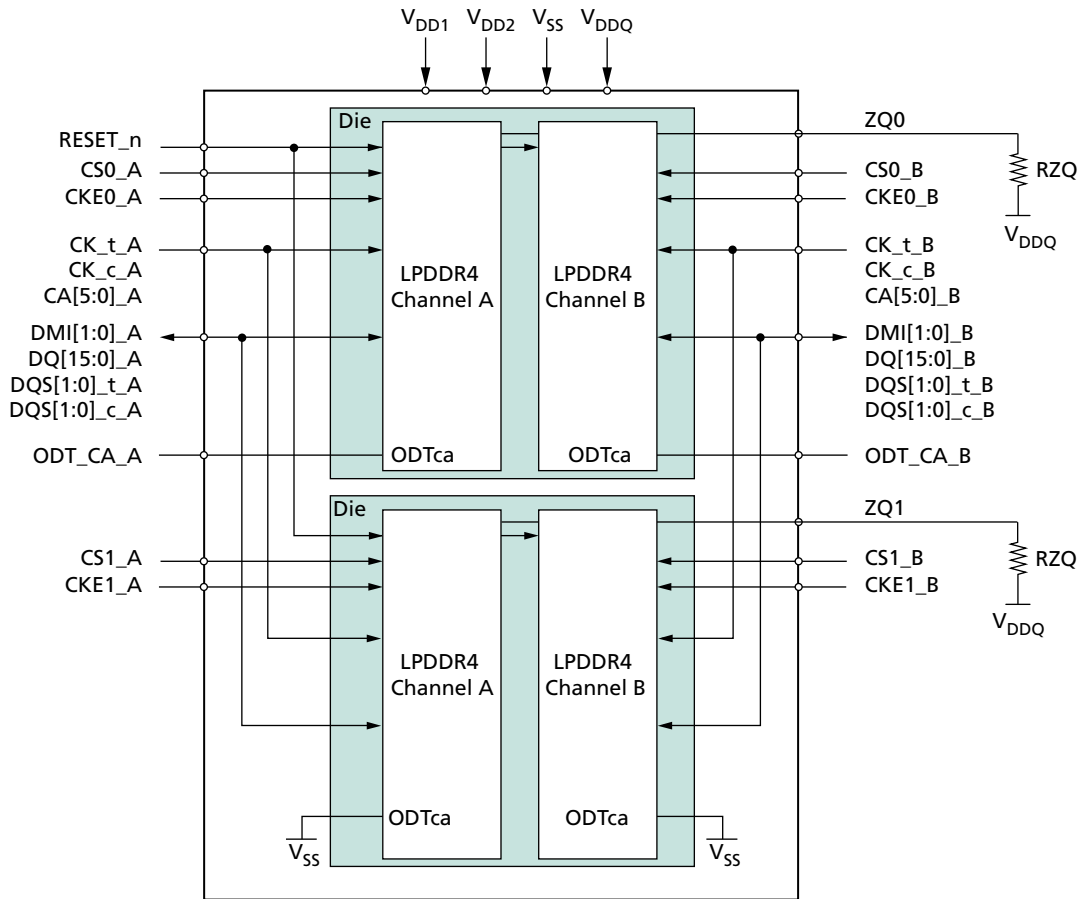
$V_{DD1}$ $V_{DD2}$ $V_{SS}$ $V_{DDQ}$

Die

RESET_n
CS0_A
CKE0_A

CK_t_A
CK_c_A
CA[5:0]_A

DMI[1:0]_A
DQ[15:0]_A
DQS[1:0]_t_A
DQS[1:0]_c_A

ODT_CA_A

LPDDR4
Channel A

ODTca

LPDDR4
Channel B

ODTca

ZQ0
RZQ
$V_{DDQ}$

CS0_B
CKE0_B

CK_t_B
CK_c_B
CA[5:0]_B

DMI[1:0]_B
DQ[15:0]_B
DQS[1:0]_t_B
DQS[1:0]_c_B

ODT_CA_B

Die

CS1_A
CKE1_A

LPDDR4
Channel A

ODTca

LPDDR4
Channel B

ODTca

ZQ1
RZQ
$V_{DDQ}$

CS1_B
CKE1_B

$V_{SS}$
$V_{SS}$